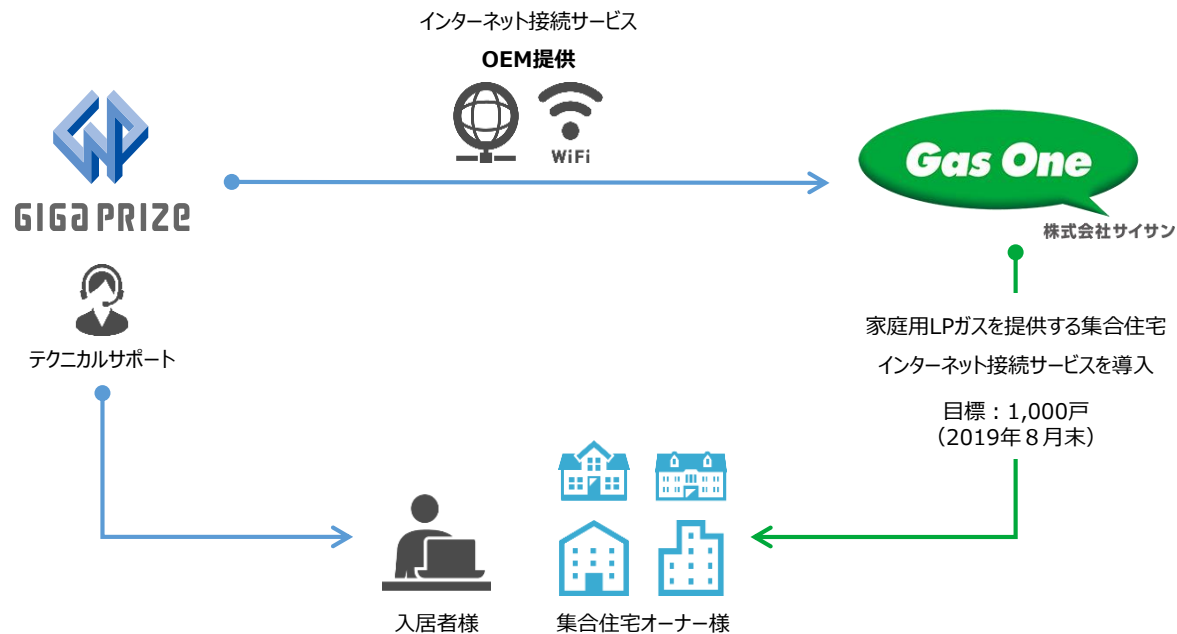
インターネット接続サービス

OEM提供

WiFi

GIGA PRIZE

Gas One

株式会社サイサン

テクニカルサポート

家庭用LPガスを提供する集合住宅

インターネット接続サービスを導入

目標：1,000戸
（2019年８月末）

入居者様

集合住宅オーナー様